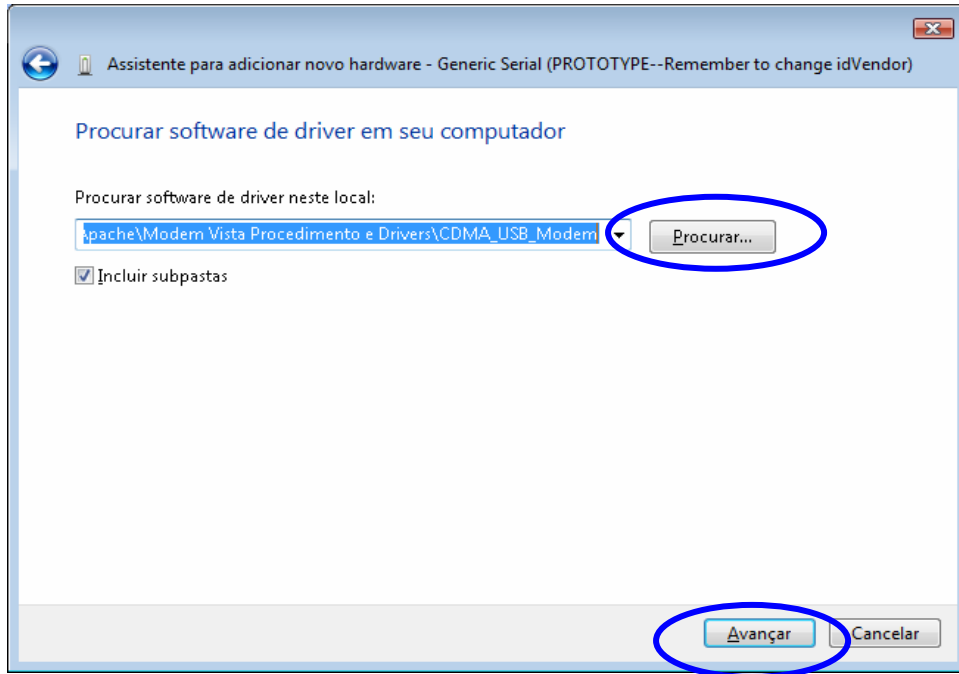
Assistente para adicionar novo hardware - Generic Serial (PROTOTYPE--Remember to change idVendor)

Procurar software de driver em seu computador

Procurar software de driver neste local:

\pache\Modem Vista Procedimento e Drivers\CDMA_USB_Modem

Procurar...

Incluir subpastas

Avançar

Cancelar